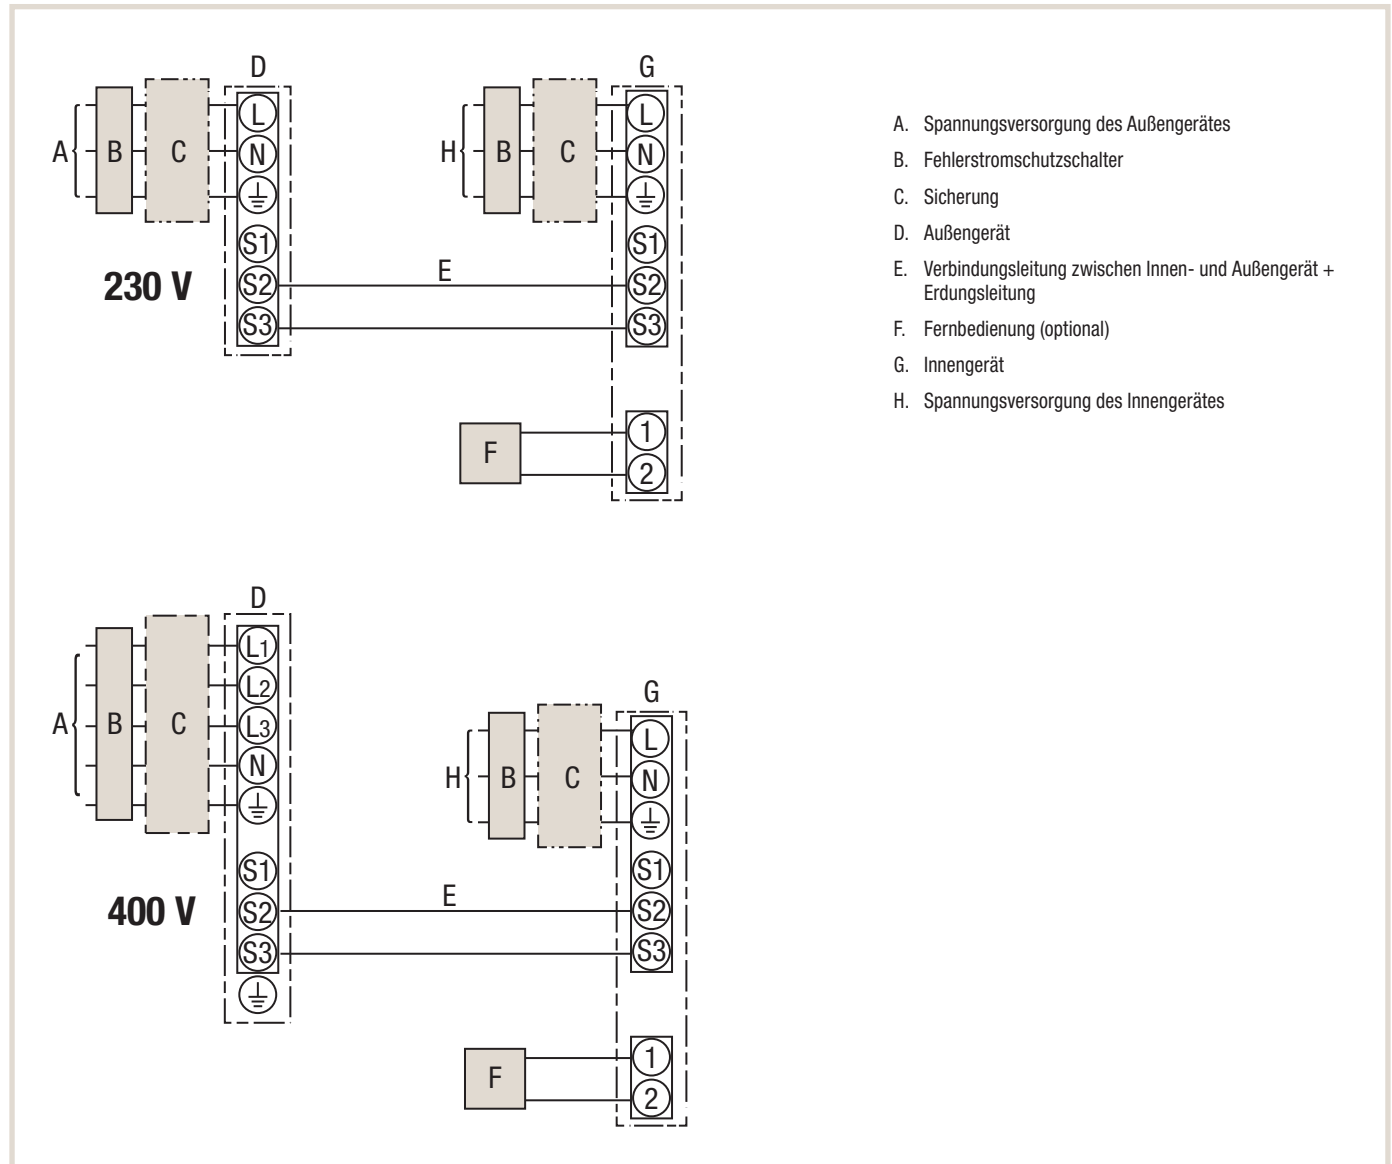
D
A B C
L
N
S1
S2
S3
230 V
E
G
H B C
L
N
S1
S2
S3
F
1
2

A. Spannungsversorgung des Außengerätes
B. Fehlerstromschutzschalter
C. Sicherung
D. Außengerät
E. Verbindungsleitung zwischen Innen- und Außengerät + Erdungsleitung
F. Fernbedienung (optional)
G. Innengerät
H. Spannungsversorgung des Innengerätes

D
A B C
L1
L2
L3
N
S1
S2
S3
400 V
E
G
H B C
L
N
S1
S2
S3
F
1
2